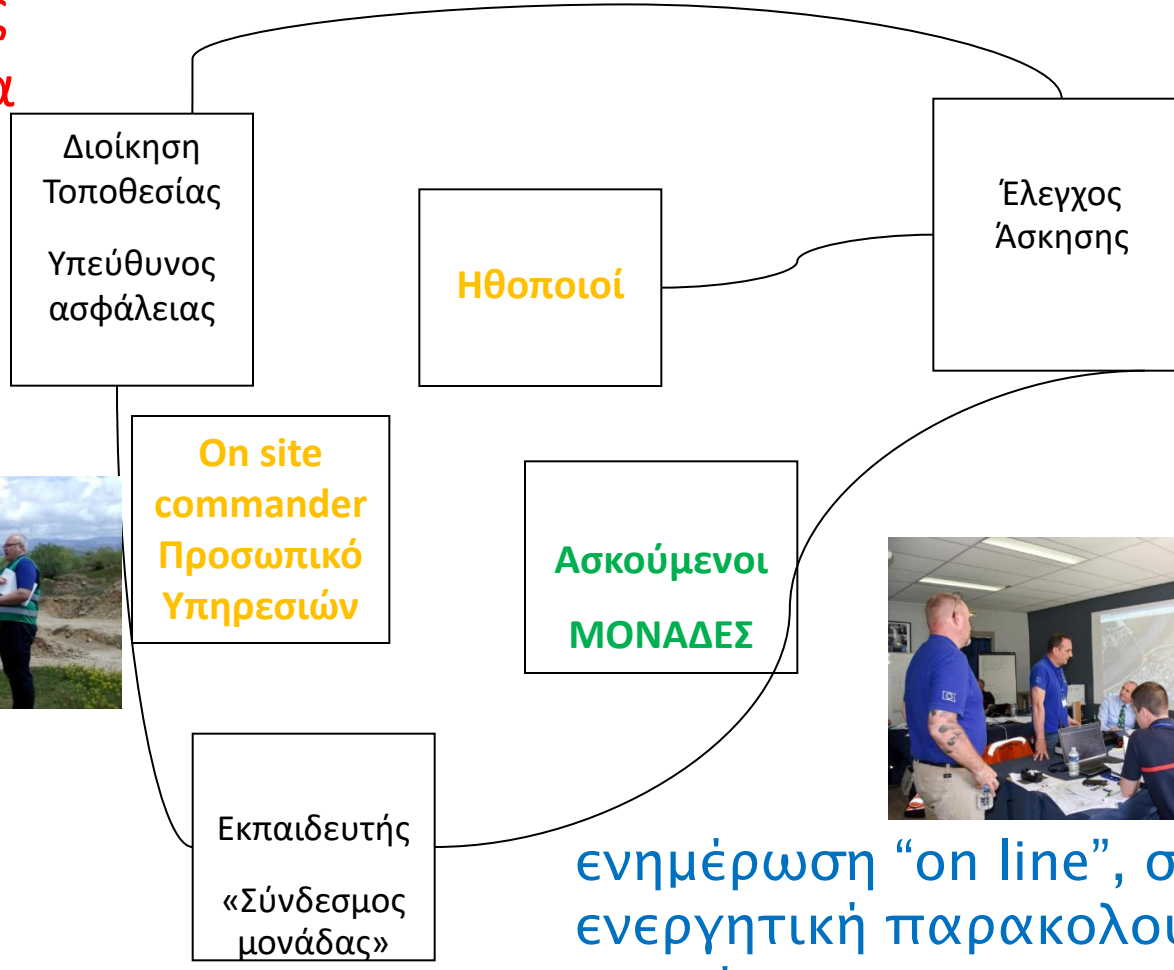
ς
α

Διοίκηση Τοποθεσίας

Υπεύθυνος ασφάλειας

Ηθοποιοί

Έλεγχος Άσκησης

On site commander Προσωπικό Υπηρεσιών

Ασκούμενοι

ΜΟΝΑΔΕΣ

Εκπαιδευτής

«Σύνδεσμος μονάδας»

ενημέρωση “on line”, σ
ενεργητική παρακολου